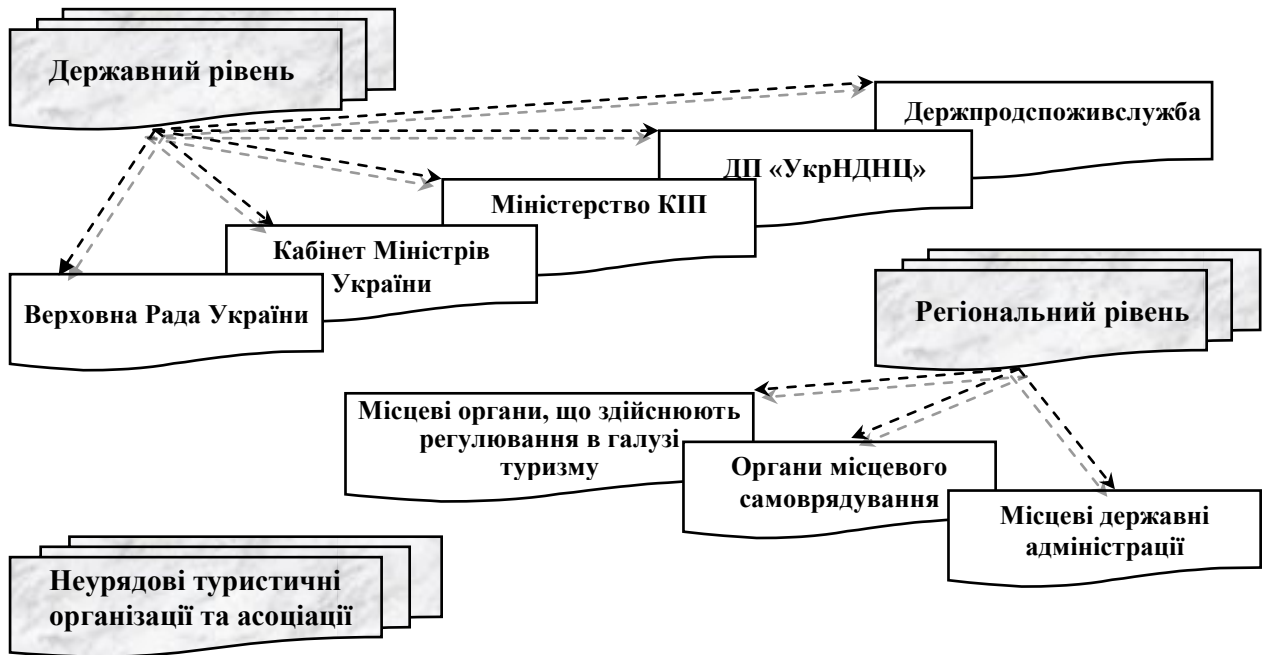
Державний рівень

Держпродспоживслужба

ДП «УкрНДНЦ»

Міністерство КІП

Кабінет Міністрів України

Верховна Рада України

Регіональний рівень

Місцеві органи, що здійснюють регулювання в галузі туризму

Органи місцевого самоврядування

Місцеві державні адміністрації

Неурядові туристичні організації та асоціації